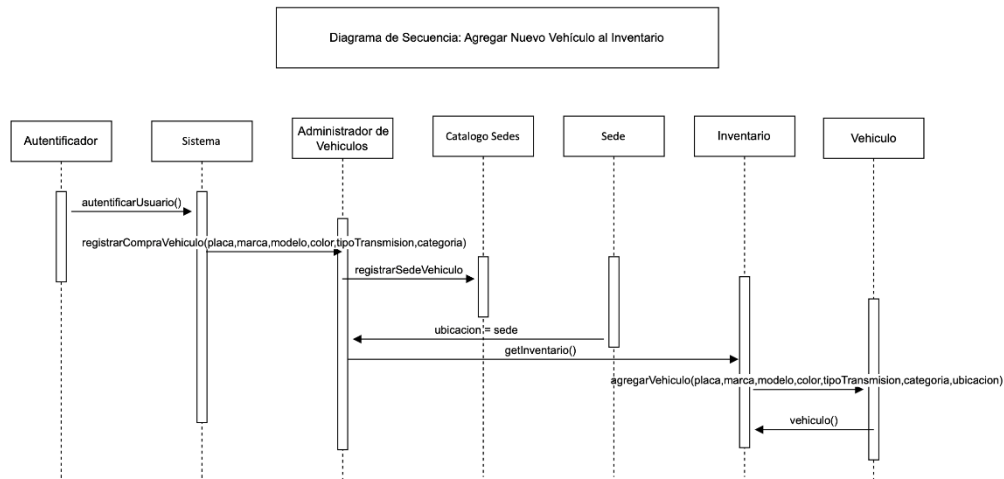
Diagrama de Secuencia: Agregar Nuevo Vehículo al Inventario

Autentificador

Sistema

Administrador de Vehiculos

Catalogo Sedes

Sede

Inventario

Vehiculo

autentificarUsuario()

registrarCompraVehiculo(placa,marca,modelo,color,tipoTransmision,categoria)

registrarSedeVehiculo

ubicacion = sede

getInventario()

agregarVehiculo(placa,marca,modelo,color,tipoTransmision,categoria,ubicacion)

vehiculo()